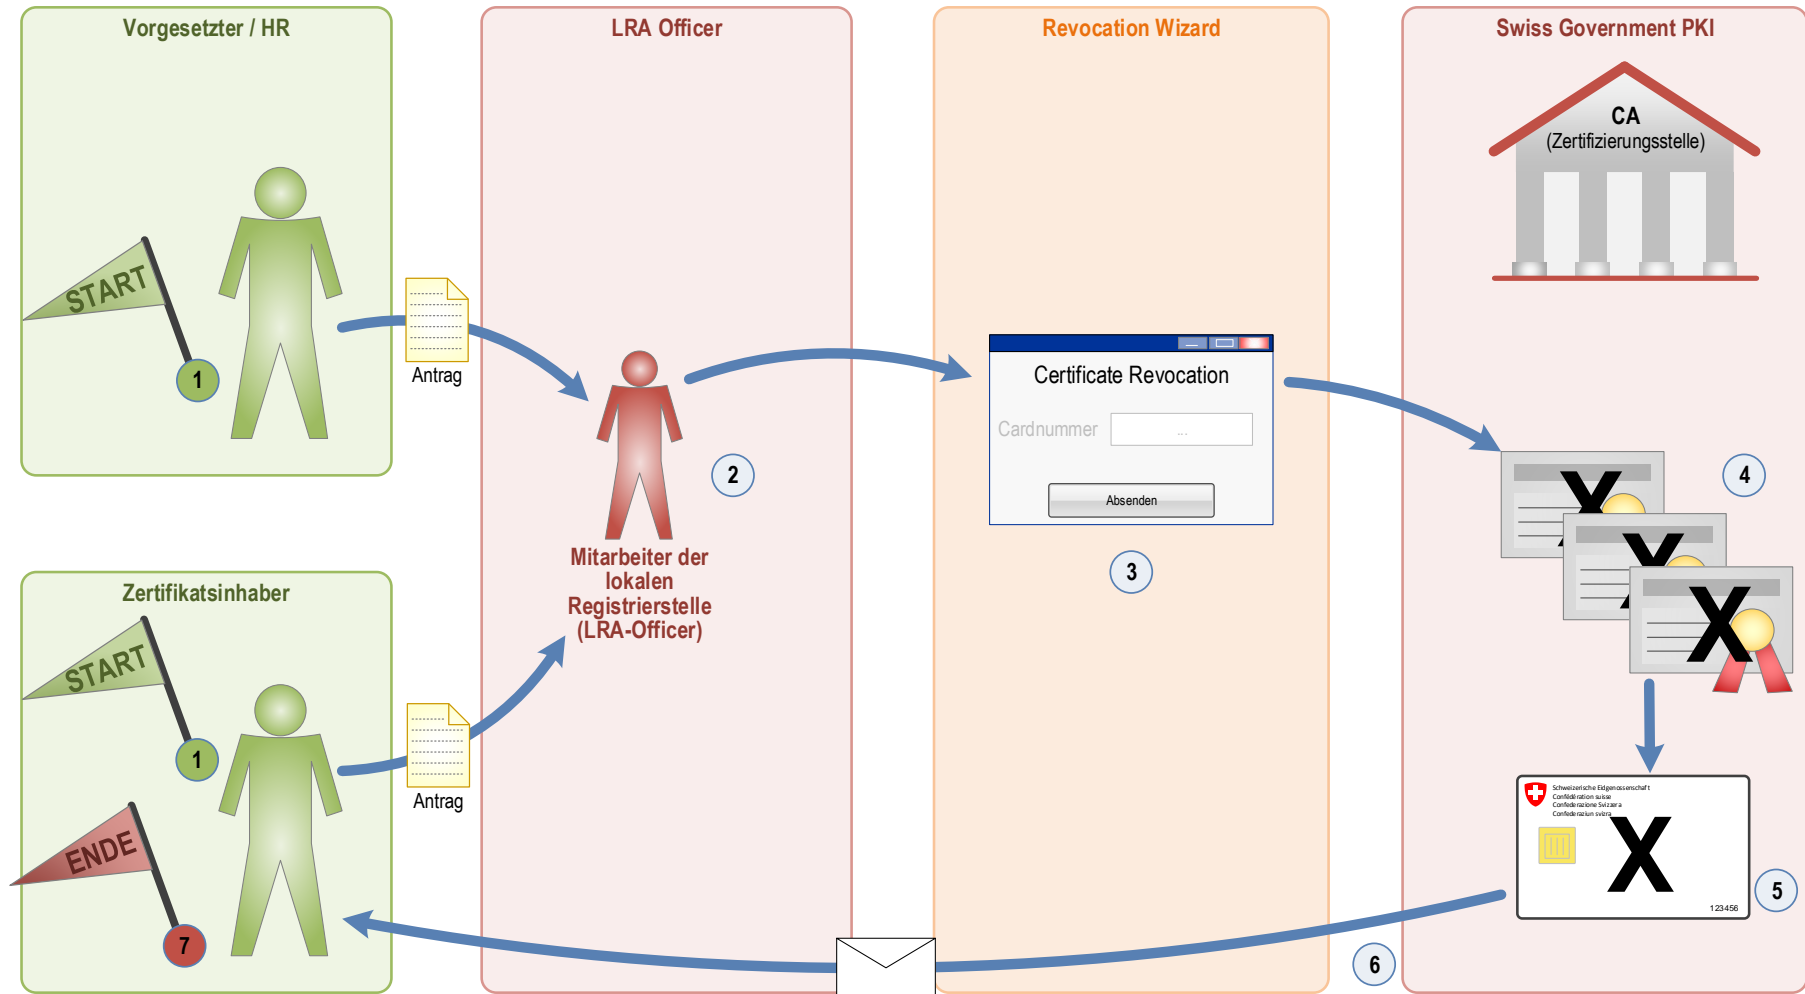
Vorgesetzter / HR

START

1

Antrag

Zertifikatsinhaber

START

1

ENDE

7

Antrag

LRA Officer

2

Mitarbeiter der lokalen Registrierstelle (LRA-Officer)

Revocation Wizard

Certificate Revocation

Cardnummer

...

Absenden

3

Swiss Government PKI

CA
(Zertifizierungsstelle)

4

X

X

X

Schweizerische Eidgenossenschaft
Confédération suisse
Confederazione Svizzera
Confederaziun svizra

X

123456

5

6